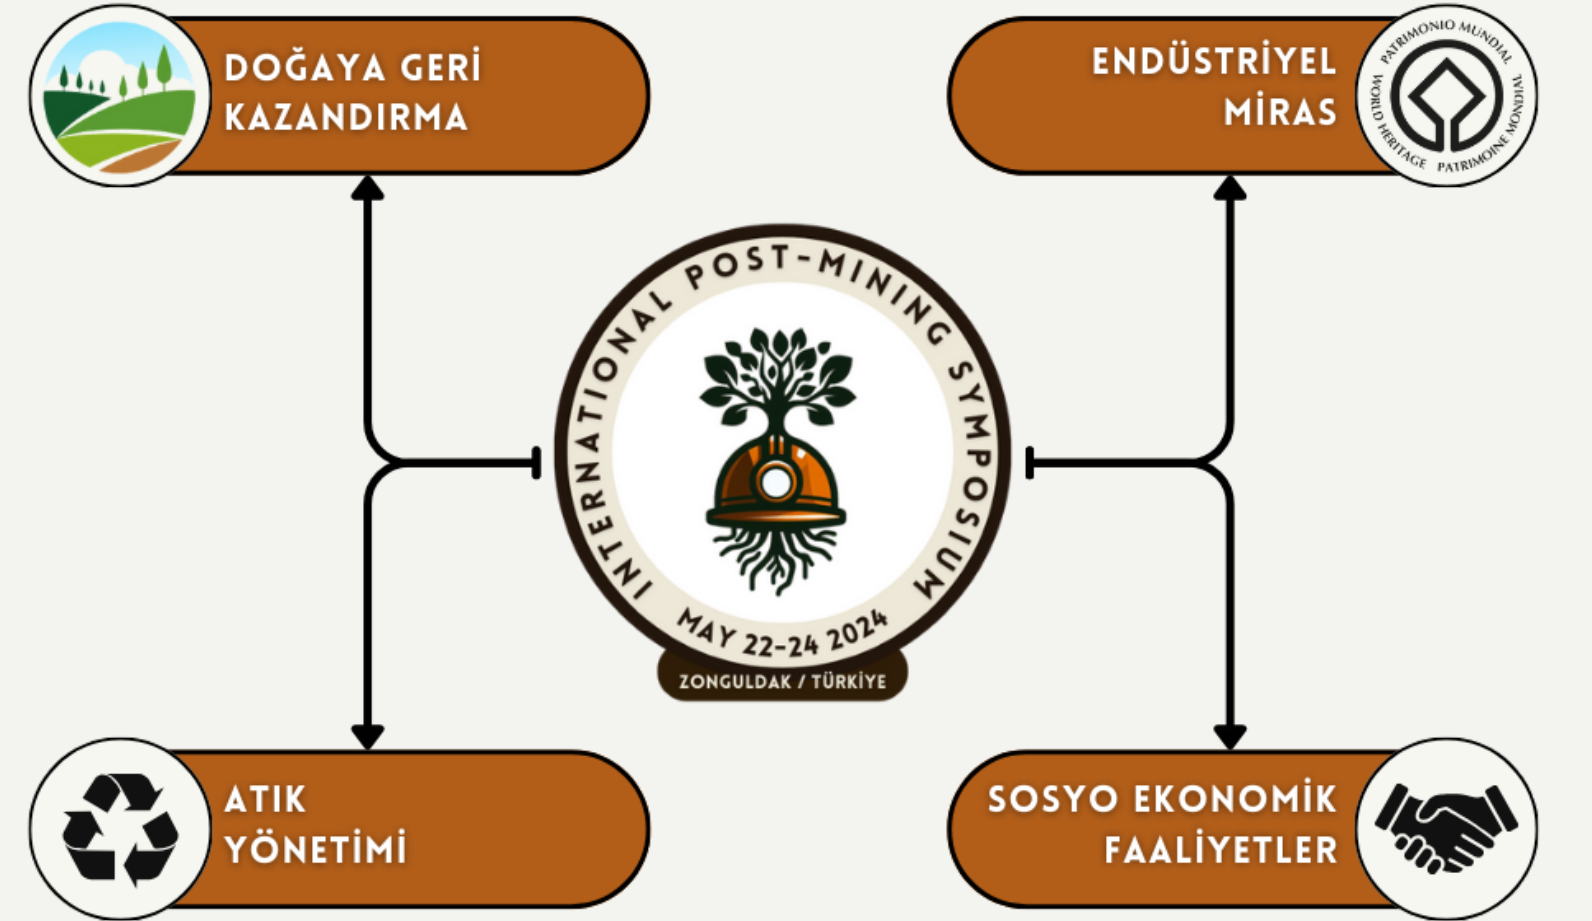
DOĞAYA GERİ KAZANDIRMA

ENDÜSTRİYEL MİRAS

PATRIMONIO MUNDIAL WORLD HERITAGE PATRIMOINE MONDIAL

INTERNATIONAL POST-MINING SYMPOSIUM

MAY 22-24 2024

ZONGULDAK / TÜRKİYE

ATIK YÖNETİMİ

SOSYO EKONOMİK FAALİYETLER